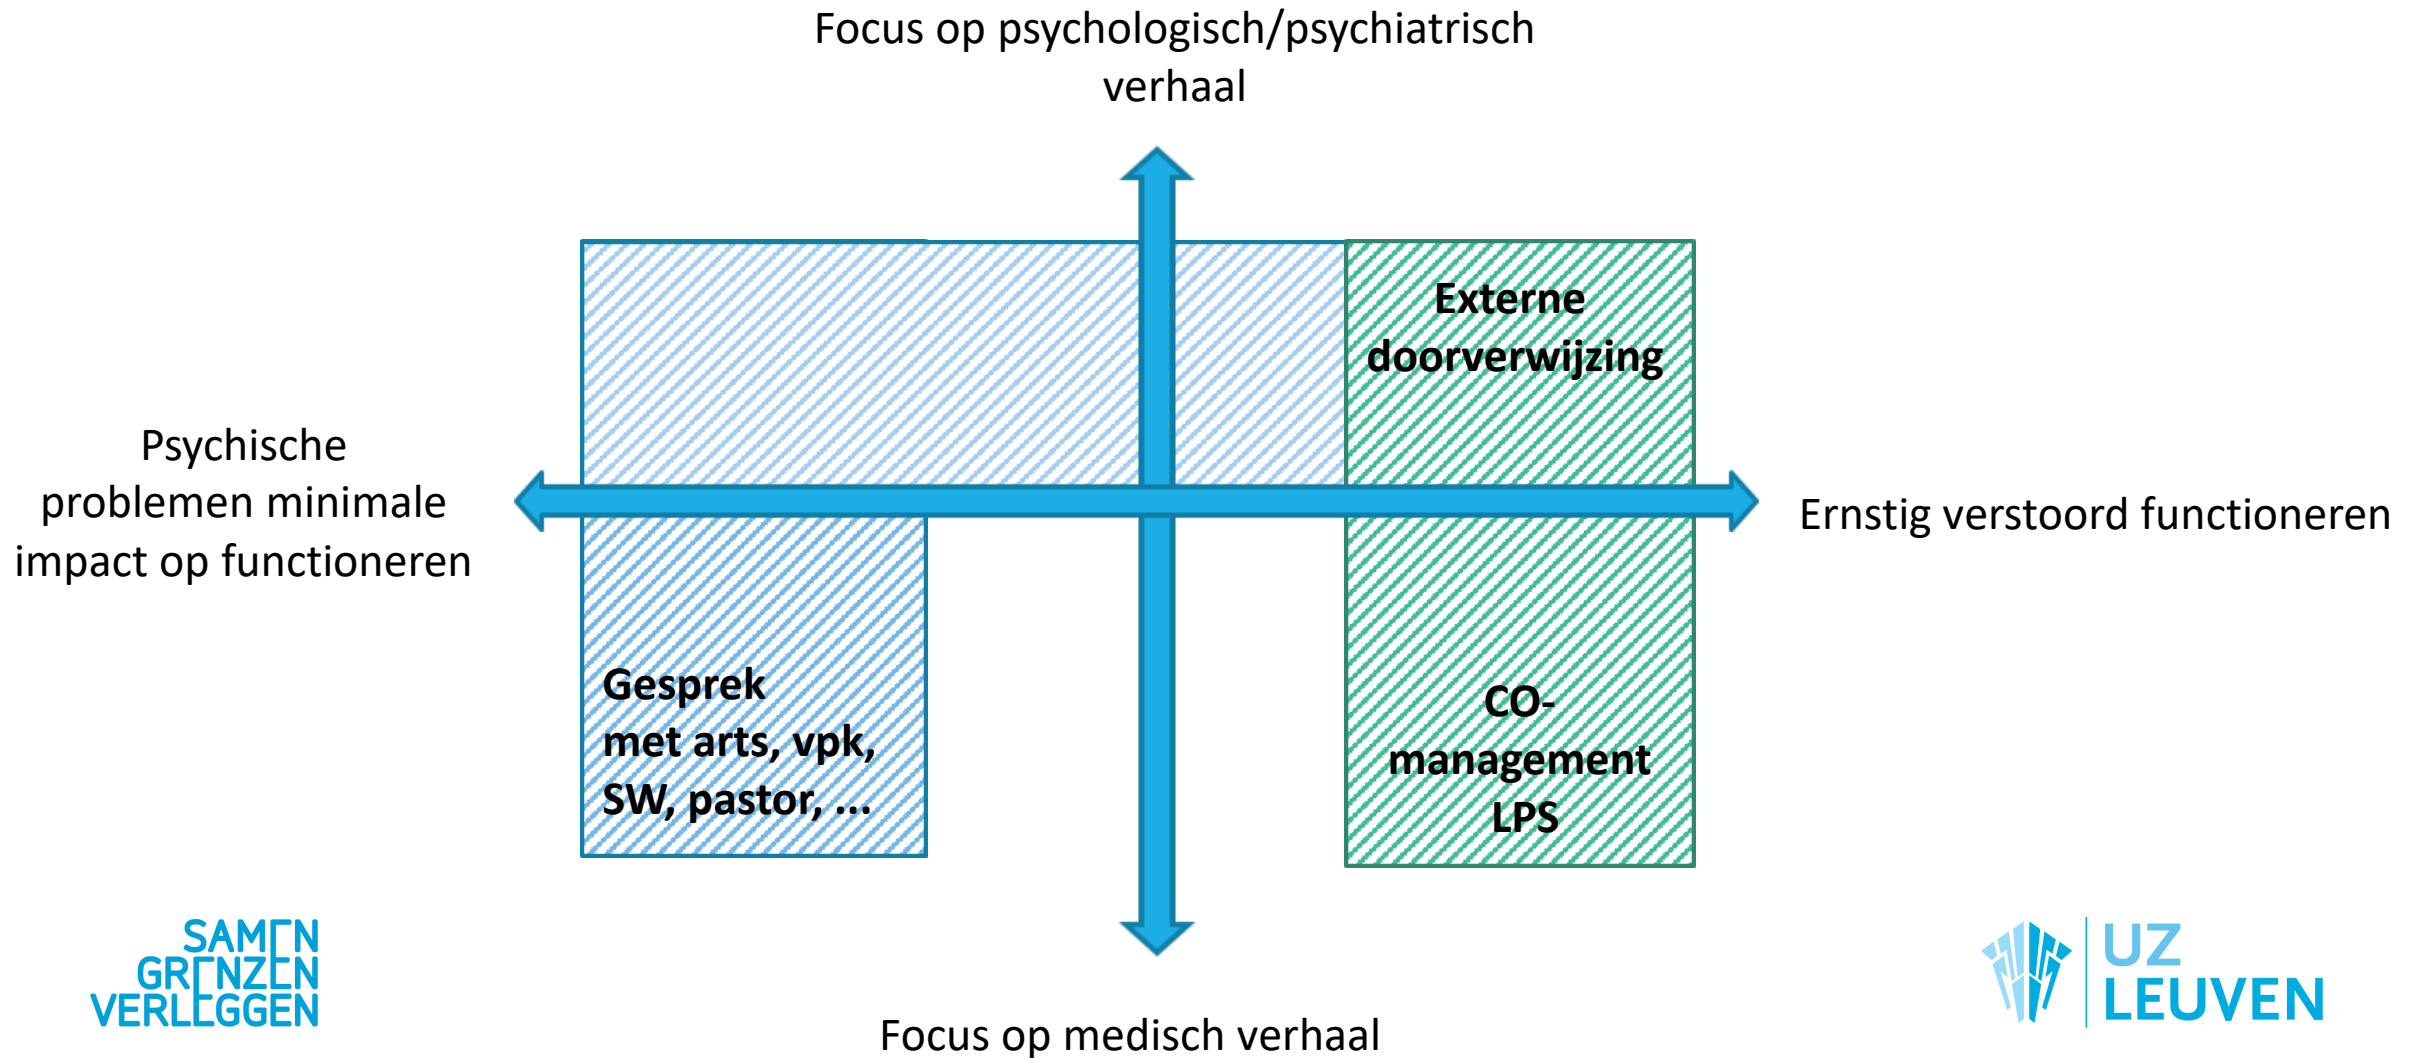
Focus op psychologisch/psychiatrisch verhaal

Externe doorverwijzing

Psychische problemen minimale impact op functioneren

Ernstig verstoord functioneren

Gesprek met arts, vpk, SW, pastor, ...

CO-management LPS

SAMEN GRENZEN VERLEGGEN

UZ LEUVEN

Focus op medisch verhaal